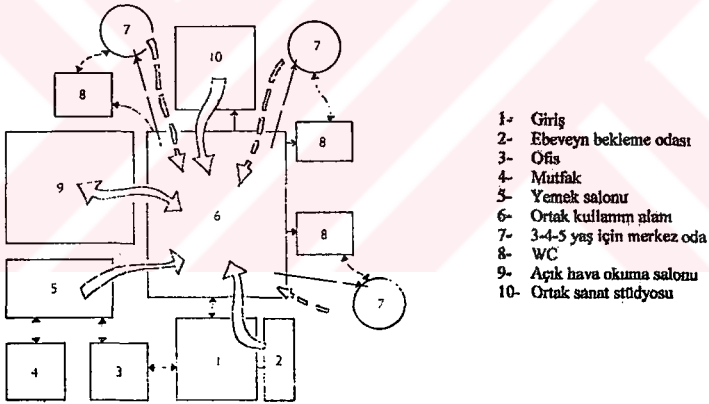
7
10
7
8
8
9
6
8
5
7
4
3
1
2

1- Giriş
2- Ebeveyn bekleme odası
3- Ofis
4- Mutfak
5- Yemek salonu
6- Ortak kullanım alanı
7- 3-4-5 yaş için merkez oda
8- WC
9- Açık hava okuma salonu
10- Ortak sanat stüdyosu